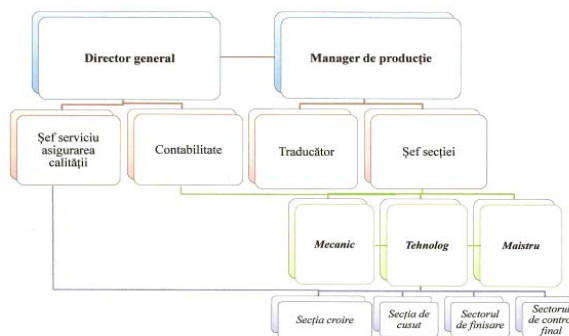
Director general

Manager de producție

Şef serviciu asigurarea calității

Contabilitate

Traducător

Şef secției

Mecanic

Tehnolog

Maistru

Secția croire

Secția de cusut

Sectorul de finisare

Sectorul de contro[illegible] final